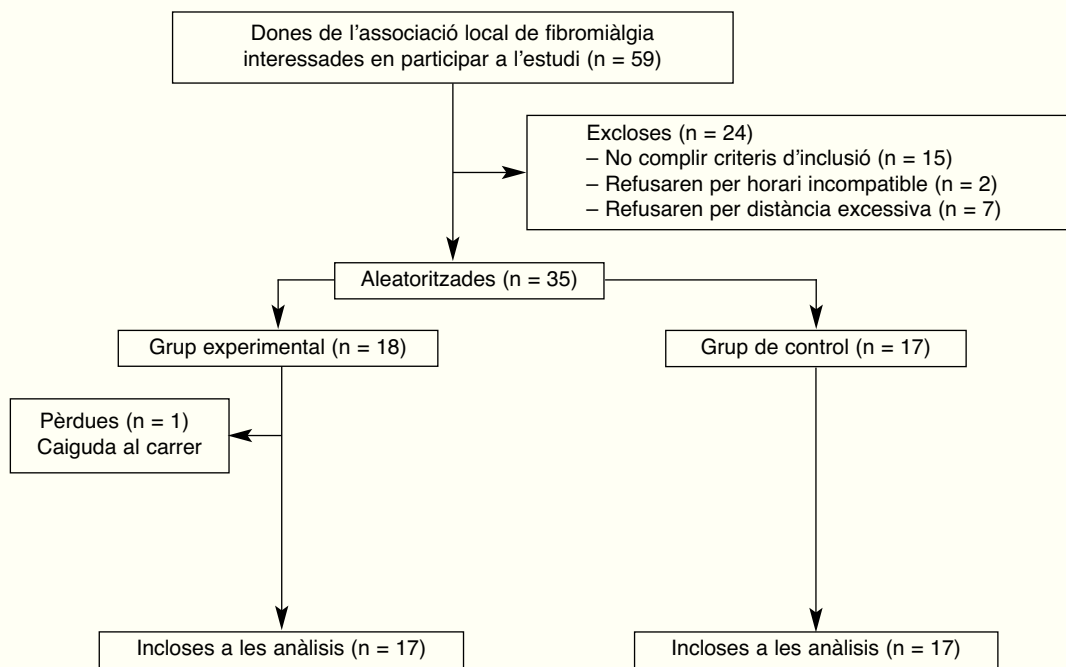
Dones de l’associació local de fibromiàlgia interessades en participar a l’estudi (n = 59)

Excloses (n = 24)
– No complir criteris d’inclusió (n = 15)
– Refusaren per horari incompatible (n = 2)
– Refusaren per distància excessiva (n = 7)

Aleatoritzades (n = 35)

Grup experimental (n = 18)

Grup de control (n = 17)

Pèrdues (n = 1)
Caiguda al carrer

Incloses a les anàlisis (n = 17)

Incloses a les anàlisis (n = 17)